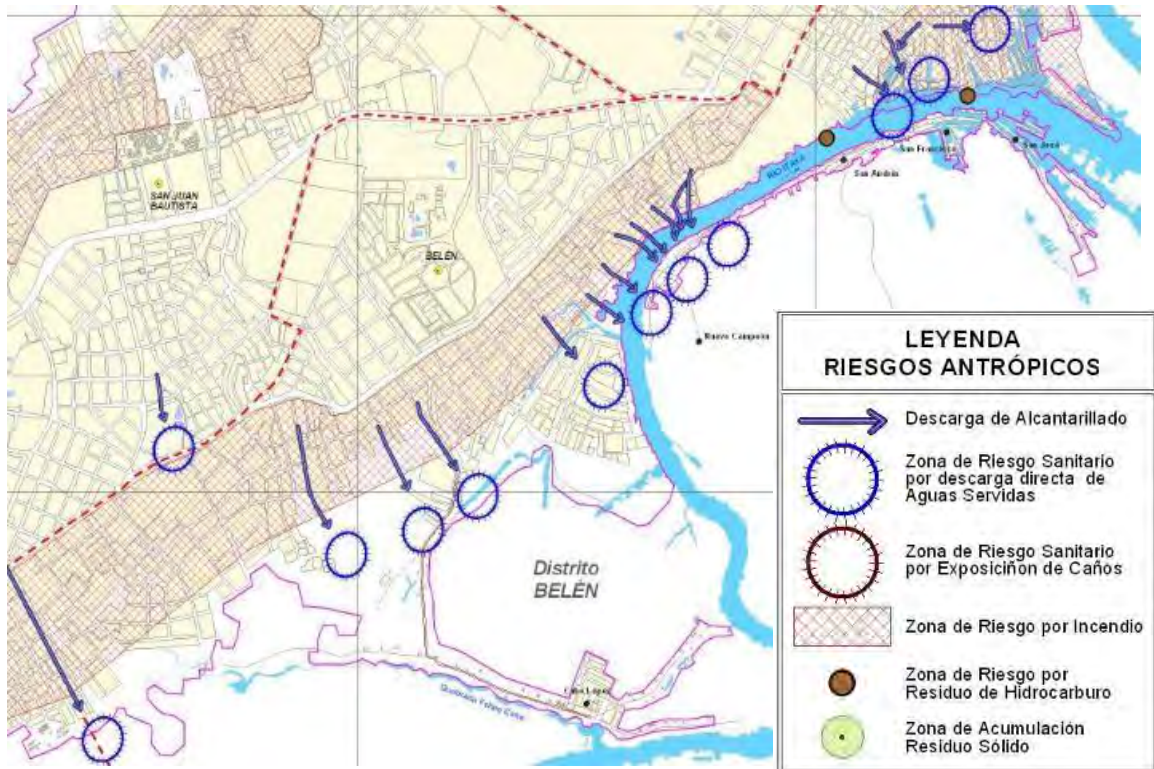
SAN JUAN BAUTISTA

BELÉN

RIO ITAYA

San Andrés

San Francisco

San José

Nuevo Campeón

Distrito BELÉN

Quebrada Yahuy Cota

Cruz Lopez

LEYENDA
RIESGOS ANTRÓPICOS

Descarga de Alcantarillado

Zona de Riesgo Sanitario por descarga directa de Aguas Servidas

Zona de Riesgo Sanitario por Exposiciñon de Caños

Zona de Riesgo por Incendio

Zona de Riesgo por Residuo de Hidrocarburo

Zona de Acumulación Residuo Sólido